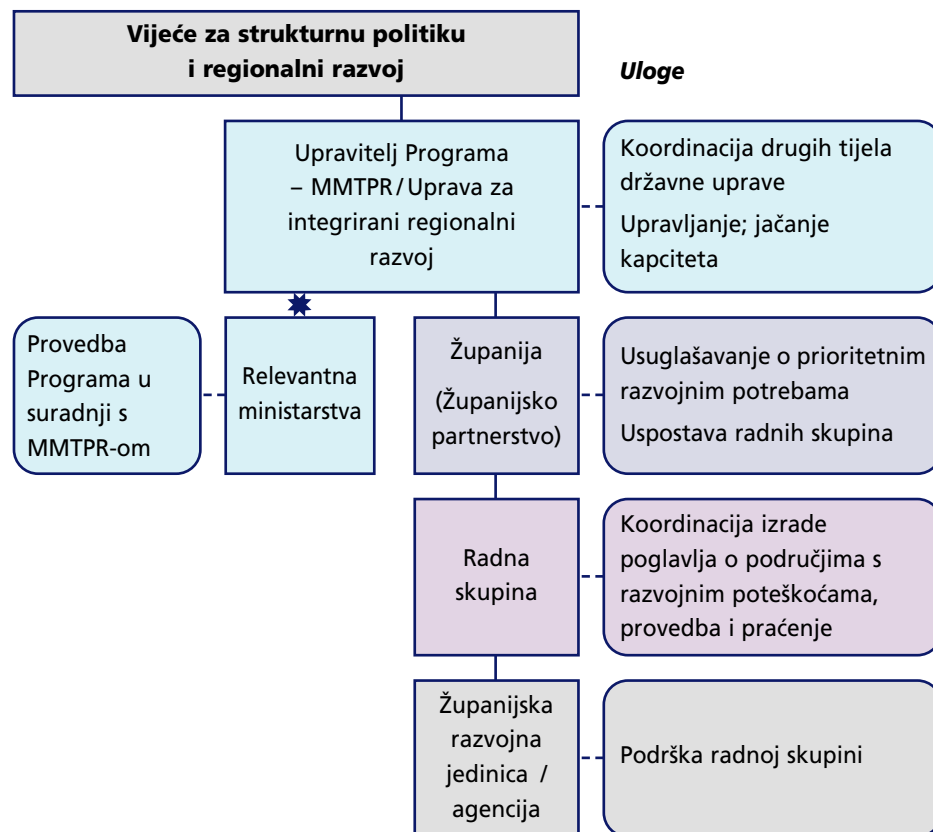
Vijeće za strukturnu politiku i regionalni razvoj

Uloge

Upravitelj Programa – MMTPR / Uprava za integrirani regionalni razvoj

Koordinacija drugih tijela državne uprave
Upravljanje; jačanje kapciteta

Provedba Programa u suradnji s MMTPR-om

Relevantna ministarstva

Županija
(Županijsko partnerstvo)

Usuglašavanje o prioritetnim razvojnim potrebama
Uspostava radnih skupina

Radna skupina

Koordinacija izrade poglavlja o područjima s razvojnim poteškoćama, provedba i praćenje

Županijska razvojna jedinica / agencija

Podrška radnoj skupini